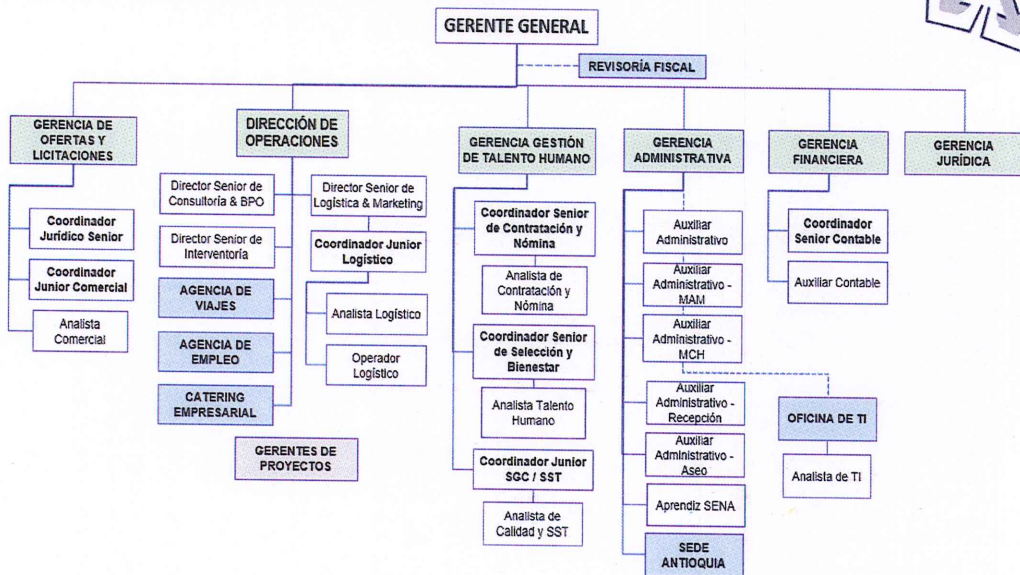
GERENTE GENERAL

REVISORÍA FISCAL

GERENCIA DE OFERTAS Y LICITACIONES

Coordinador Jurídico Senior

Coordinador Junior Comercial

Analista Comercial

DIRECCIÓN DE OPERACIONES

Director Senior de Consultoría & BPO

Director Senior de Interventoría

AGENCIA DE VIAJES

AGENCIA DE EMPLEO

CATERING EMPRESARIAL

Director Senior de Logística & Marketing

Coordinador Junior Logístico

Analista Logístico

Operador Logístico

GERENTES DE PROYECTOS

GERENCIA GESTIÓN DE TALENTO HUMANO

Coordinador Senior de Contratación y Nómina

Analista de Contratación y Nómina

Coordinador Senior de Selección y Bienestar

Analista Talento Humano

Coordinador Junior SGC / SST

Analista de Calidad y SST

GERENCIA ADMINISTRATIVA

Auxiliar Administrativo

Auxiliar Administrativo - MAM

Auxiliar Administrativo - MCH

Auxiliar Administrativo - Recepción

Auxiliar Administrativo - Aseo

Aprendiz SENA

SEDE ANTIOQUIA

OFICINA DE TI

Analista de TI

GERENCIA FINANCIERA

Coordinador Senior Contable

Auxiliar Contable

GERENCIA JURÍDICA